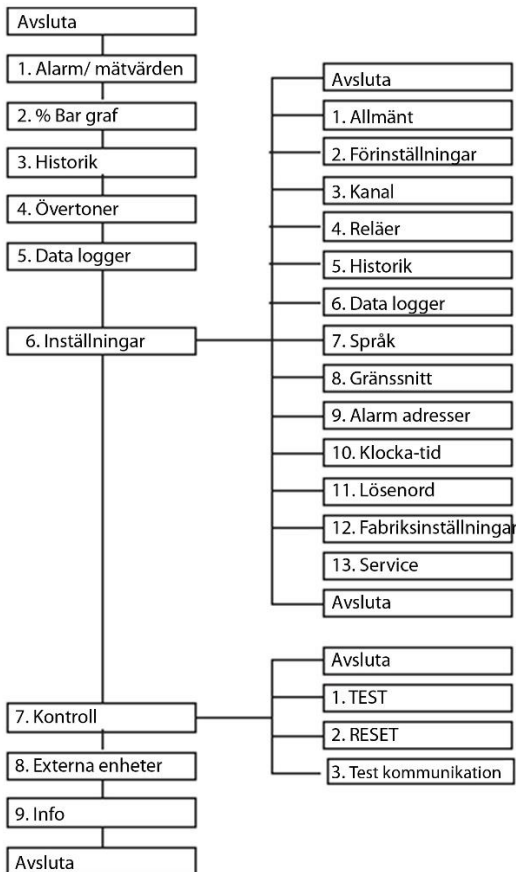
Avsluta
1. Alarm/ mätvärden
2. % Bar graf
3. Historik
4. Övertoner
5. Data logger
6. Inställningar
Avsluta
1. Allmänt
2. Förinställningar
3. Kanal
4. Reläer
5. Historik
6. Data logger
7. Språk
8. Gränssnitt
9. Alarm adresser
10. Klocka-tid
11. Lösenord
12. Fabriksinställningar
13. Service
Avsluta
7. Kontroll
Avsluta
1. TEST
2. RESET
3. Test kommunikation
8. Externa enheter
9. Info
Avsluta